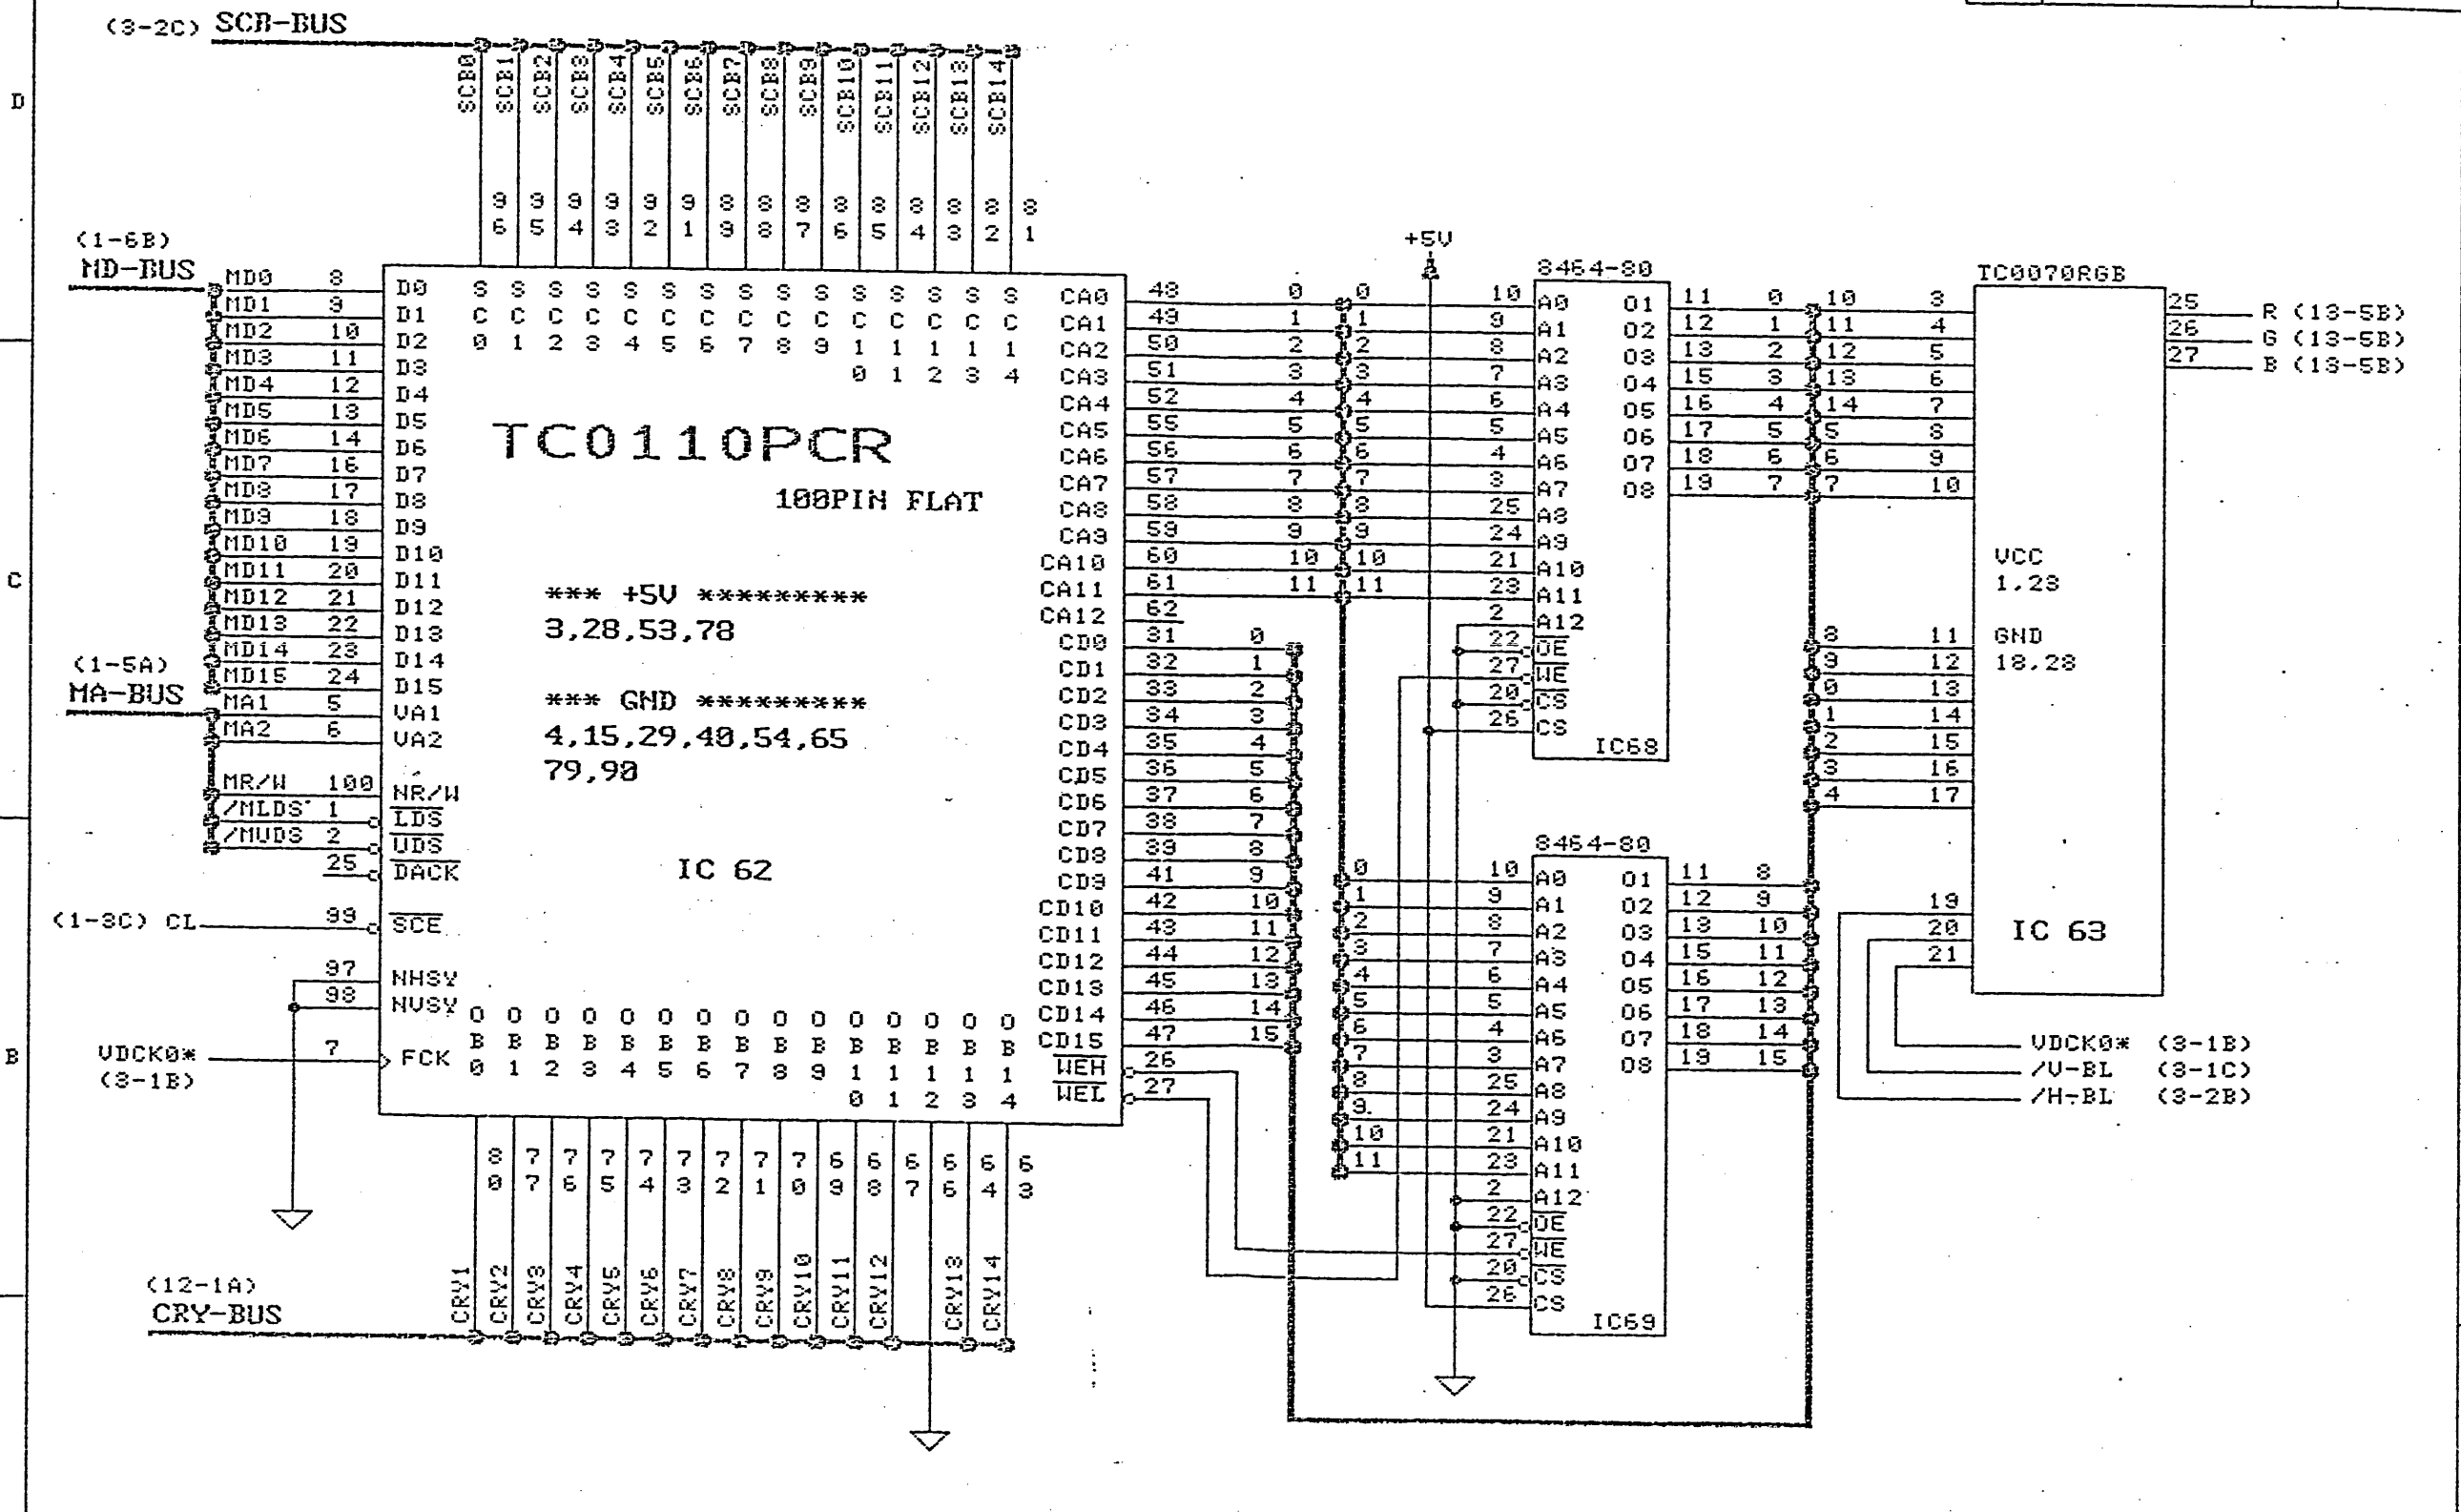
(3-2C) SCB-BUS

SCB0 SCB1 SCB2 SCB3 SCB4 SCB5 SCB6 SCB7 SCB8 SCB9 SCB10 SCB11 SCB12 SCB13 SCB14

96 95 94 93 92 91 90 89 88 87 86 85 84 83 82 81

D

(1-6B)
MD-BUS

MD0 8 D0
MD1 9 D1
MD2 10 D2
MD3 11 D3
MD4 12 D4
MD5 13 D5
MD6 14 D6
MD7 16 D7
MD8 17 D8
MD9 18 D9
MD10 19 D10
MD11 20 D11
MD12 21 D12
MD13 22 D13
MD14 23 D14
MD15 24 D15

(1-5A)
MA-BUS

MA1 5 VA1
MA2 6 VA2
MR/W 100 NR/W
/MLDS 1 $\overline{LDS}$
/MUDS 2 $\overline{UDS}$
25 $\overline{DACK}$

(1-3C) CL 99 $\overline{SCE}$
97 NHSY
98 NVSY
VDCK0* (3-1B) 7 FCK

SC0 SC1 SC2 SC3 SC4 SC5 SC6 SC7 SC8 SC9 SC10 SC11 SC12 SC13 SC14

TC0110PCR
100PIN FLAT

*** +5V *********
3,28,53,78

*** GND *********
4,15,29,40,54,65
79,90

IC 62

OB0 OB1 OB2 OB3 OB4 OB5 OB6 OB7 OB8 OB9 OB10 OB11 OB12 OB13 OB14

80 77 76 75 74 73 72 71 70 69 68 67 66 64 63

CRY1 CRY2 CRY3 CRY4 CRY5 CRY6 CRY7 CRY8 CRY9 CRY10 CRY11 CRY12 CRY13 CRY14

(12-1A)
CRY-BUS

CA0 48 0
CA1 49 1
CA2 50 2
CA3 51 3
CA4 52 4
CA5 55 5
CA6 56 6
CA7 57 7
CA8 58 8
CA9 59 9
CA10 60 10
CA11 61 11
CA12 62
CD0 31 0
CD1 32 1
CD2 33 2
CD3 34 3
CD4 35 4
CD5 36 5
CD6 37 6
CD7 38 7
CD8 39 8
CD9 41 9
CD10 42 10
CD11 43 11
CD12 44 12
CD13 45 13
CD14 46 14
CD15 47 15
$\overline{WEH}$ 26
$\overline{WEL}$ 27

+5V

8464-80
10 A0 01 11
9 A1 02 12
8 A2 03 13
7 A3 04 15
6 A4 05 16
5 A5 06 17
4 A6 07 18
3 A7 08 19
25 A8
24 A9
21 A10
23 A11
2 A12
22 $\overline{OE}$
27 $\overline{WE}$
20 $\overline{CS}$
26 CS
IC68

8464-80
10 A0 01 11
9 A1 02 12
8 A2 03 13
7 A3 04 15
6 A4 05 16
5 A5 06 17
4 A6 07 18
3 A7 08 19
25 A8
24 A9
21 A10
23 A11
2 A12
22 $\overline{OE}$
27 $\overline{WE}$
20 $\overline{CS}$
26 CS
IC69

TC0070RGB
25 R (13-5B)
26 G (13-5B)
27 B (13-5B)
VCC
1,28
GND
18,28
IC 63

VDCK0* (3-1B)
/V-BL (3-1C)
/H-BL (3-2B)

C
B